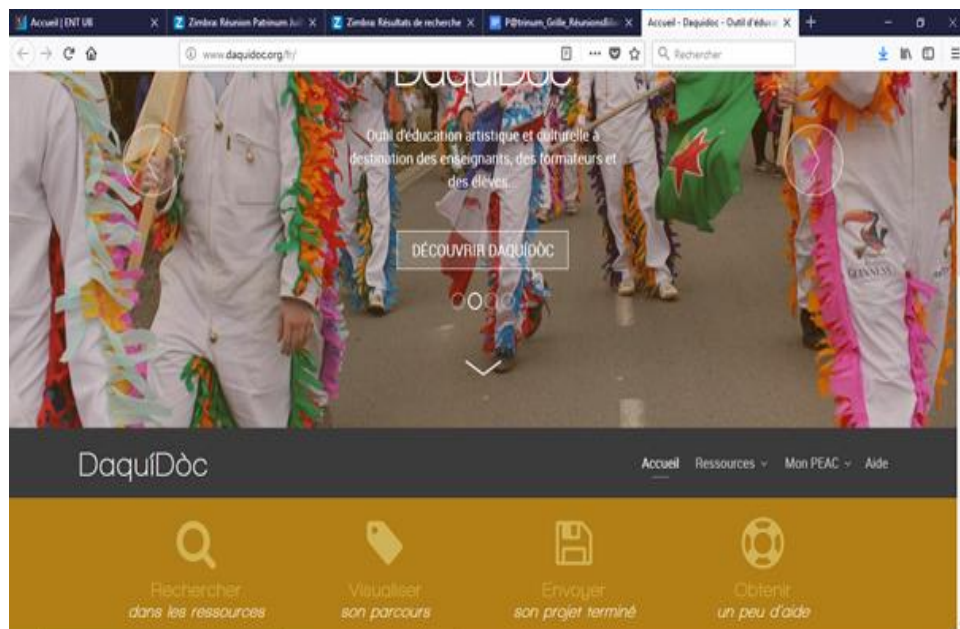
Accueil | ENT U8 ×
Zimbra: Réunion Patrimum Jui ×
Zimbra: Résultats de recherche ×
P@trimum_Grille_Réunionsfilie ×
Accueil - Daquidoc - Outil d'éduca ×
+

www.daquidoc.org/fr/

Rechercher

DaquiDòc

Outil d'éducation artistique et culturelle à destination des enseignants, des formateurs et des élèves.

DÉCOUVRIR DAQUIDÒC

DaquíDòc

Accueil Ressources Mon PEAC Aide

Rechercher dans les ressources

Visualiser son parcours

Envoyer son projet terminé

Obtenir un peu d'aide